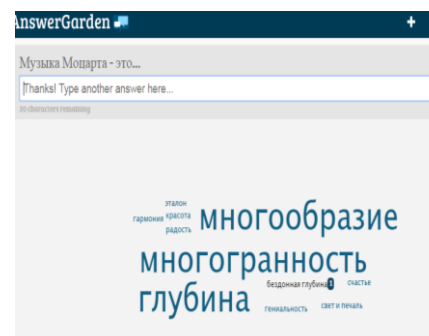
AnswerGarden

+

Музыка Моцарта - это...

Thanks! Type another answer here...

20 characters remaining

эталон
гармония красота
радость
многообразие
многогранность
глубина
бездонная глубина
счастье
гениальность
свет и печаль